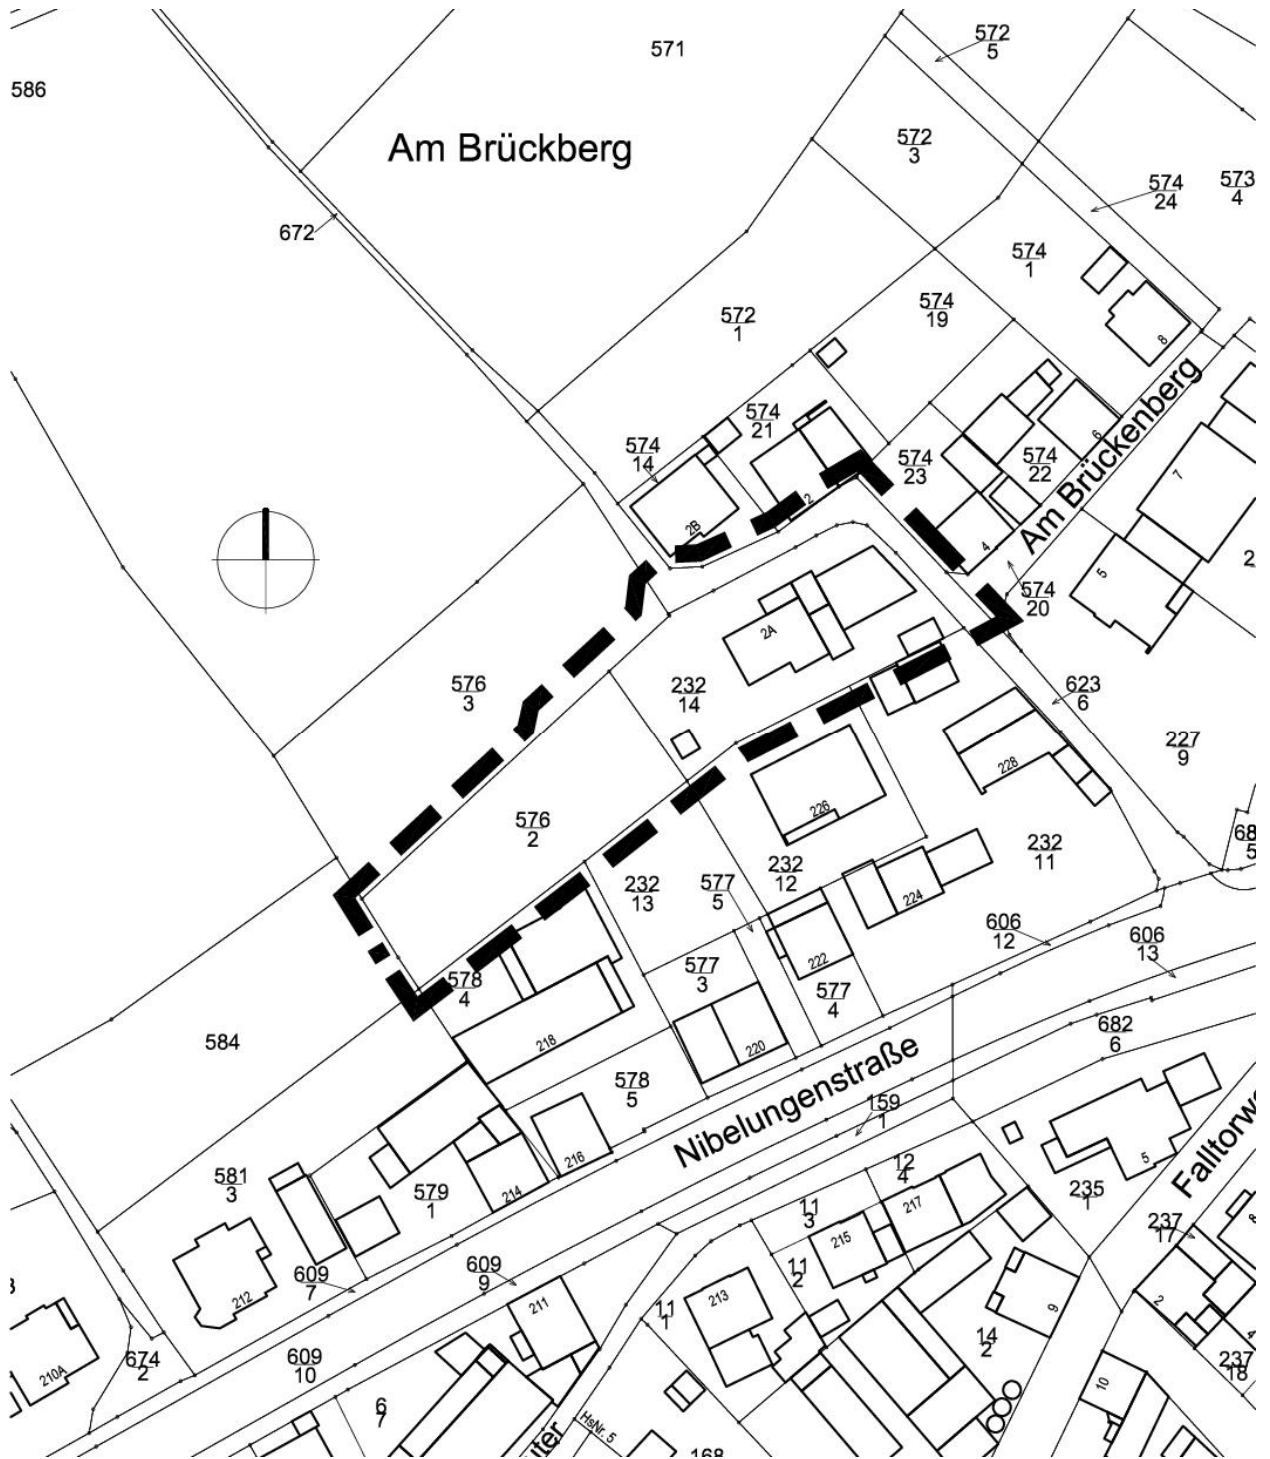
571

$\frac{572}{5}$

586

Am Brückberg

$\frac{572}{3}$

$\frac{574}{24}$

$\frac{573}{4}$

672

$\frac{574}{1}$

$\frac{572}{1}$

$\frac{574}{19}$

8

Am Brückenberg

$\frac{574}{21}$

$\frac{574}{14}$

$\frac{574}{23}$

$\frac{574}{22}$

6

7

2B

2

4

5

2

$\frac{574}{20}$

2A

$\frac{576}{3}$

$\frac{232}{14}$

$\frac{623}{6}$

$\frac{227}{9}$

228

226

$\frac{576}{2}$

$\frac{232}{11}$

68
5

$\frac{232}{13}$

$\frac{577}{5}$

$\frac{232}{12}$

224

$\frac{606}{12}$

$\frac{606}{13}$

222

$\frac{578}{4}$

$\frac{577}{3}$

$\frac{577}{4}$

$\frac{682}{6}$

584

218

220

Nibelungenstraße

$\frac{578}{5}$

$\frac{159}{1}$

216

$\frac{12}{4}$

Falltorw

$\frac{581}{3}$

$\frac{579}{1}$

214

217

5

$\frac{235}{1}$

$\frac{11}{3}$

215

$\frac{237}{17}$

8

212

$\frac{609}{7}$

$\frac{609}{9}$

$\frac{11}{2}$

211

213

$\frac{11}{1}$

9

2

$\frac{14}{2}$

4

210A

$\frac{674}{2}$

$\frac{609}{10}$

10

$\frac{237}{18}$

$\frac{6}{7}$

HsNr. 5

168

ter